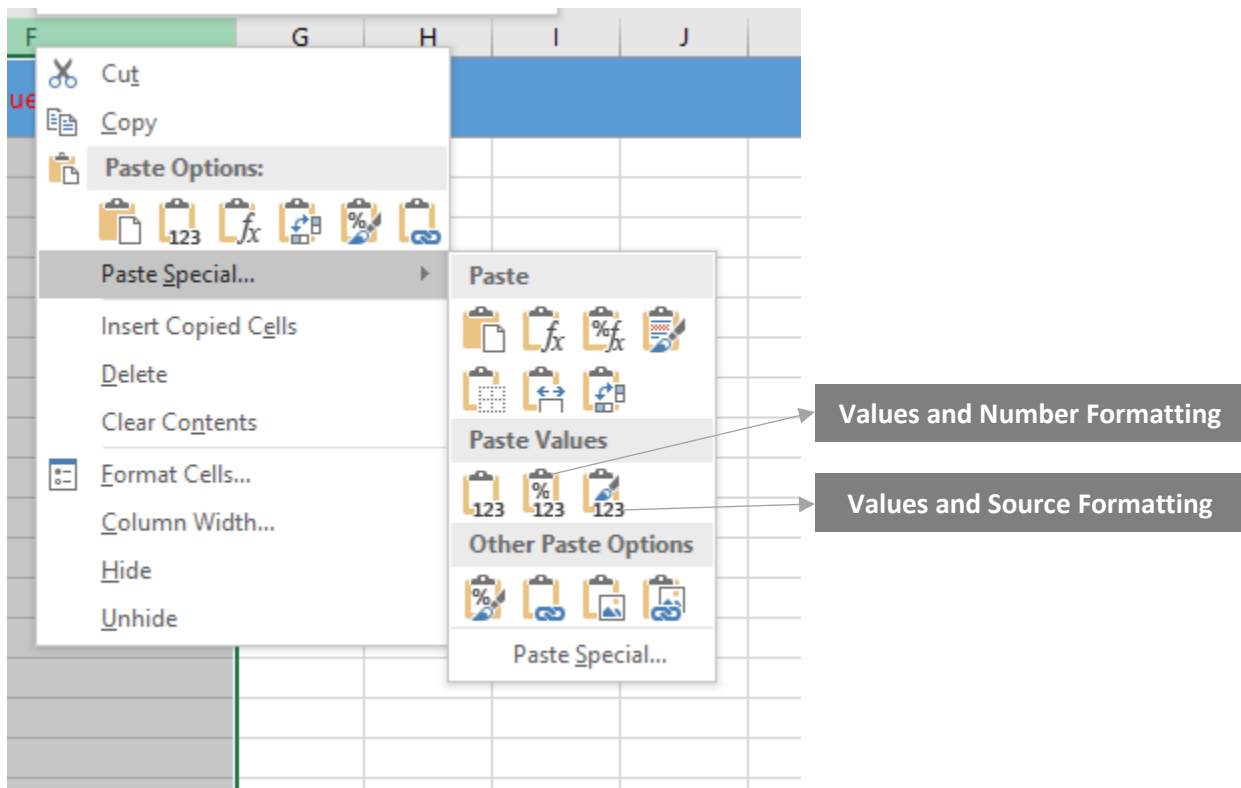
F G H I J

ue

Cut
Copy
Paste Options:
123 $fx$ %
Paste Special...
Insert Copied Cells
Delete
Clear Contents
Format Cells...
Column Width...
Hide
Unhide

Paste
$fx$ %$fx$
Paste Values
123 %123 123
Other Paste Options
%
Paste Special...

Values and Number Formatting
Values and Source Formatting